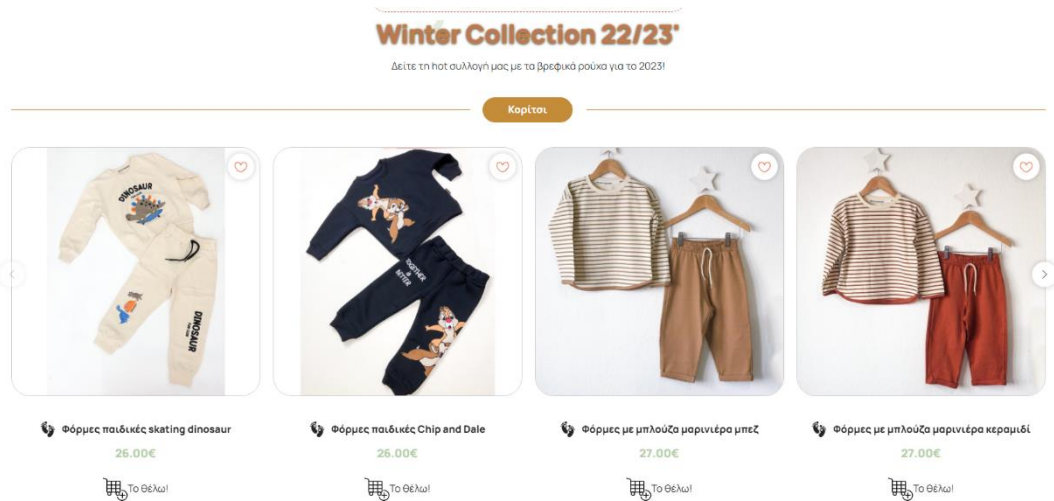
Winter Collection 22/23'

Δείτε τη hot συλλογή μας με τα βρεφικά ρούχα για το 2023!

Κορίτσι

DINOSAUR

DINOSAUR

TOGETHER IS BETTER

Φόρμες παιδικές skating dinosaur
26.00€
Το θέλω!

Φόρμες παιδικές Chip and Dale
26.00€
Το θέλω!

Φόρμες με μπλούζα μαρινιέρα μπεζ
27.00€
Το θέλω!

Φόρμες με μπλούζα μαρινιέρα κεραμιδί
27.00€
Το θέλω!